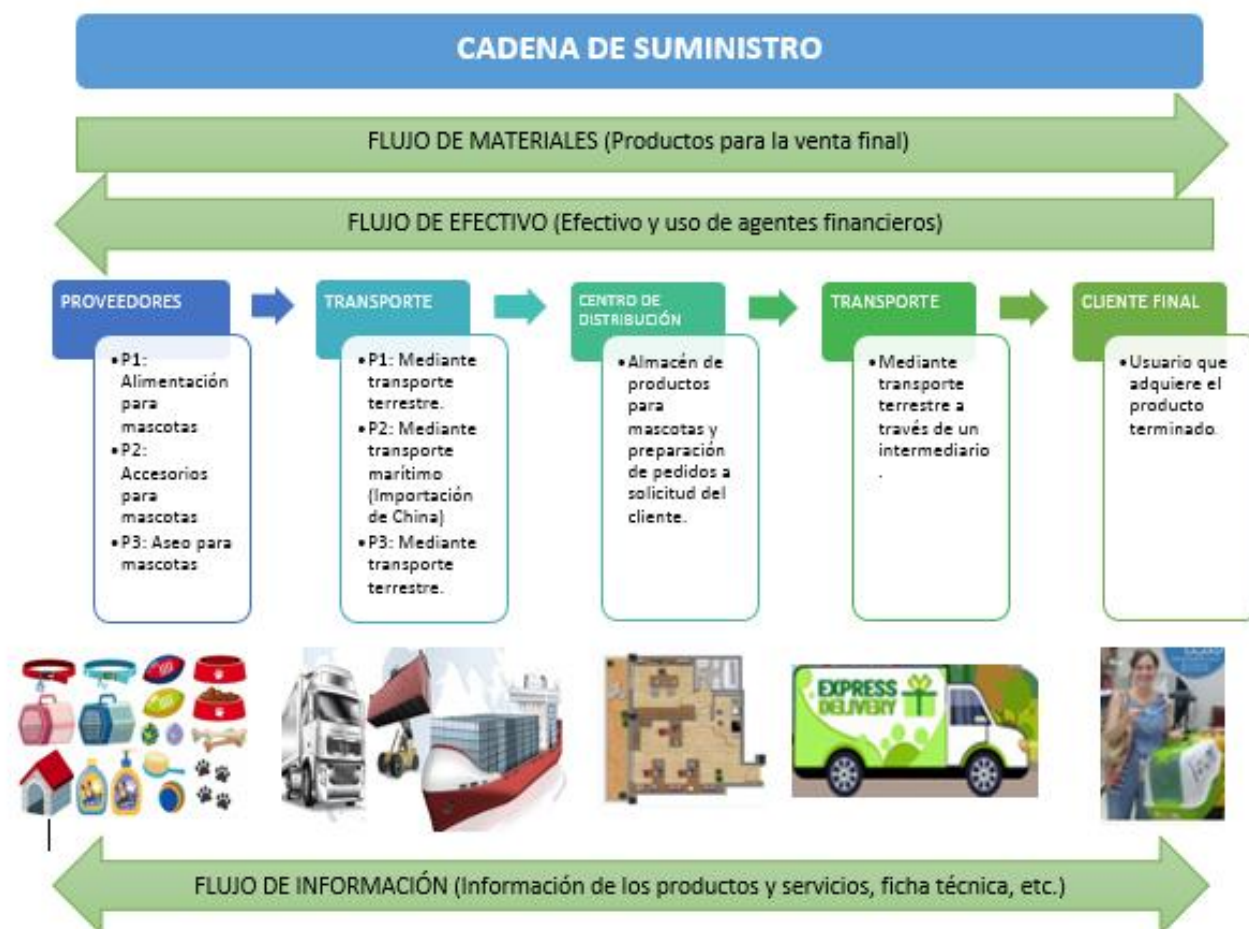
CADENA DE SUMINISTRO

FLUJO DE MATERIALES (Productos para la venta final)

FLUJO DE EFECTIVO (Efectivo y uso de agentes financieros)

PROVEEDORES

- P1: Alimentación para mascotas
- P2: Accesorios para mascotas
- P3: Aseo para mascotas

TRANSPORTE

- P1: Mediante transporte terrestre.
- P2: Mediante transporte marítimo (Importación de China)
- P3: Mediante transporte terrestre.

CENTRO DE DISTRIBUCIÓN

- Almacén de productos para mascotas y preparación de pedidos a solicitud del cliente.

TRANSPORTE

- Mediante transporte terrestre a través de un intermediario .

CLIENTE FINAL

- Usuario que adquiere el producto terminado.

EXPRESS DELIVERY

FLUJO DE INFORMACIÓN (Información de los productos y servicios, ficha técnica, etc.)